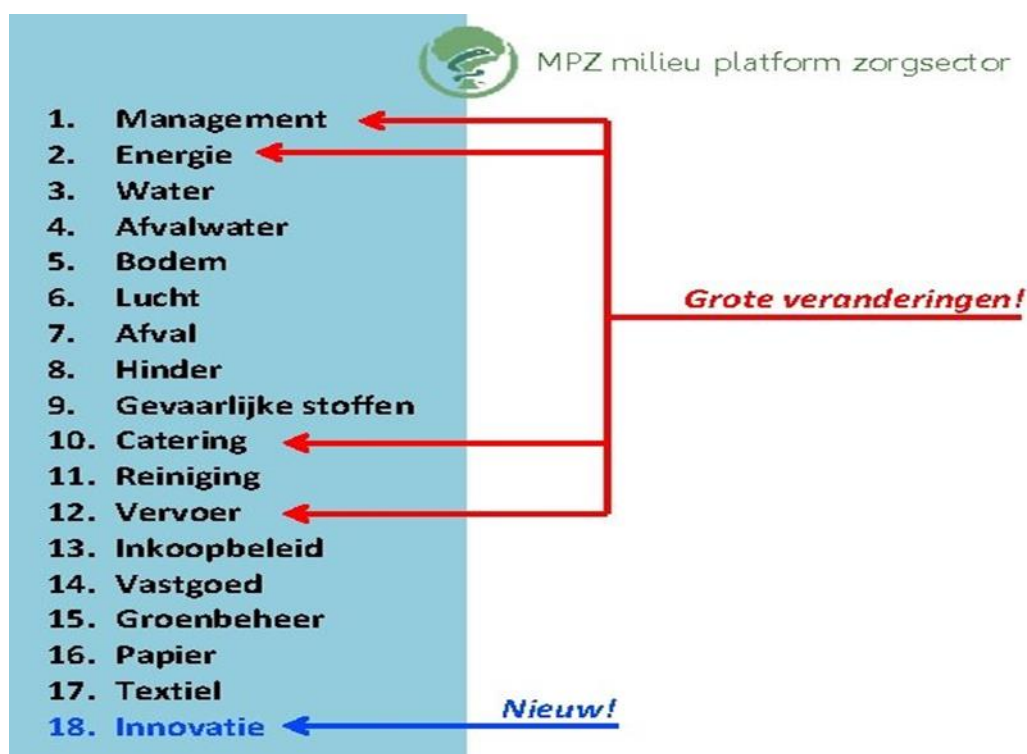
MPZ milieu platform zorgsector

1. Management
2. Energie
3. Water
4. Afvalwater
5. Bodem
6. Lucht
7. Afval
8. Hinder
9. Gevaarlijke stoffen
10. Catering
11. Reiniging
12. Vervoer
13. Inkoopbeleid
14. Vastgoed
15. Groenbeheer
16. Papier
17. Textiel
18. Innovatie

Grote veranderingen!

Nieuw!